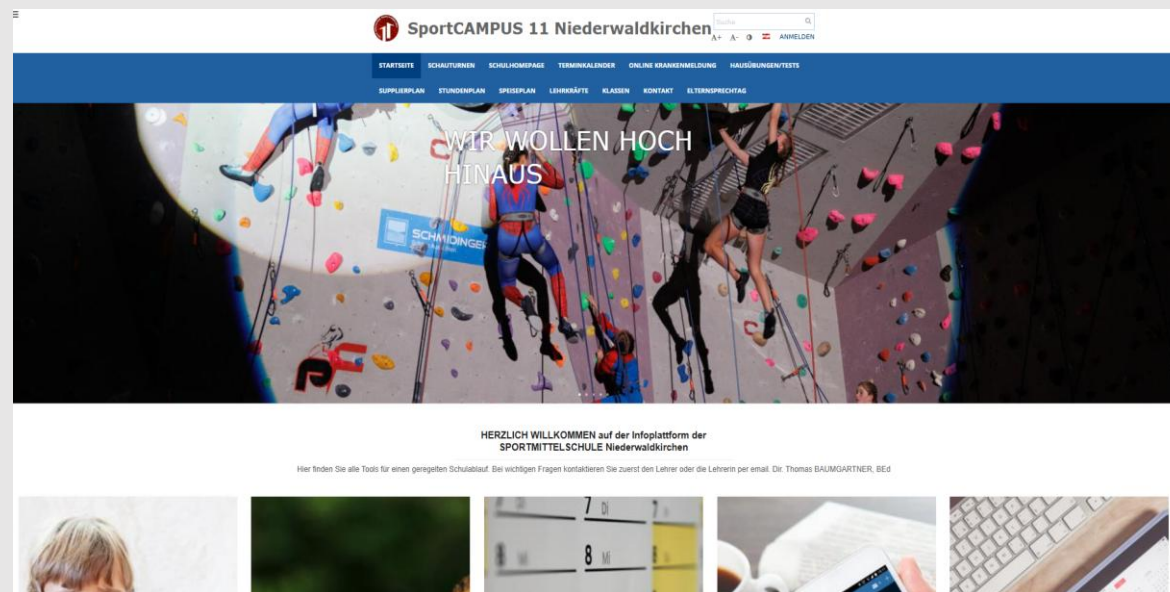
SportCAMPUS 11 Niederwaldkirchen

Suche

A+ A- ANMELDEN

STARTSEITE SCHAUTURNEN SCHULHOMEPAGE TERMINKALENDER ONLINE KRANKENMELDUNG HAUSÜBUNGEN/TESTS

SUPPLIERPLAN STUNDENPLAN SPEISEPLAN LEHRKRÄFTE KLASSEN KONTAKT ELTERNSPRECHTAG

WIR WOLLEN HOCH HINAUS

SCHMIDINGER

HERZLICH WILLKOMMEN auf der Infoplattform der SPORTMITTELSCHULE Niederwaldkirchen

Hier finden Sie alle Tools für einen geregelten Schulablauf. Bei wichtigen Fragen kontaktieren Sie zuerst den Lehrer oder die Lehrerin per email. Dir. Thomas BAUMGARTNER, BEd

7 Di
8 Mi